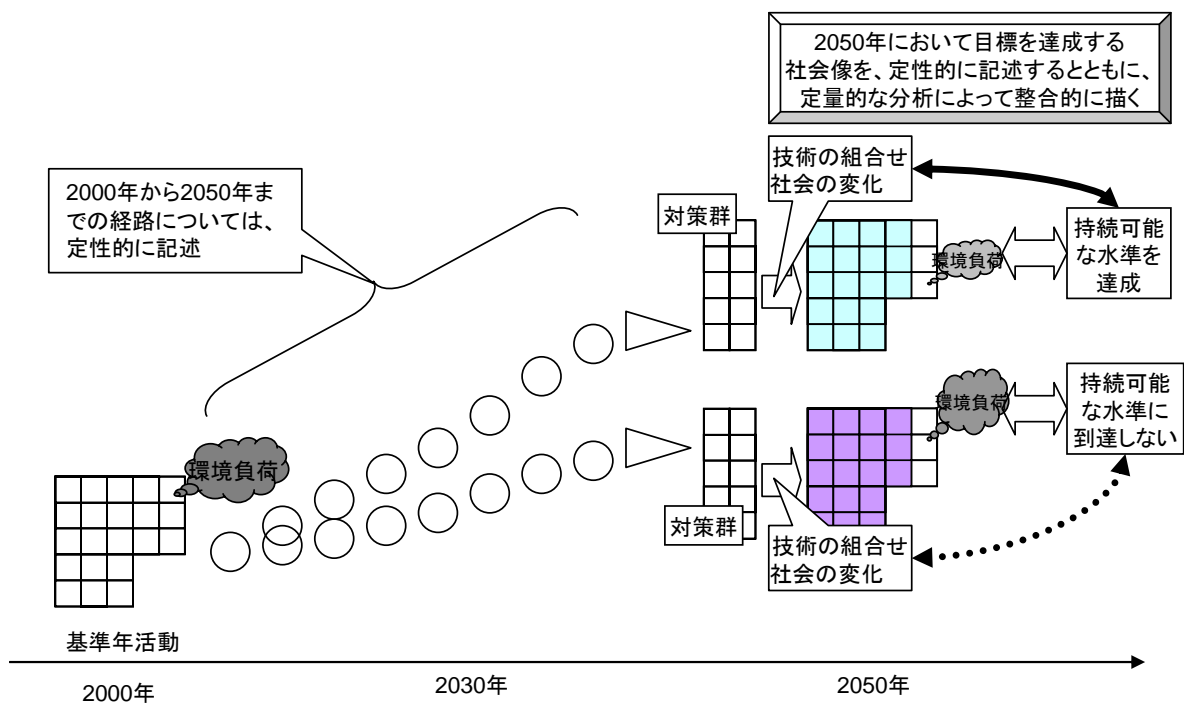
2050年において目標を達成する社会像を、定性的に記述するとともに、定量的な分析によって整合的に描く

2000年から2050年までの経路については、定性的に記述

技術の組合せ
社会の変化

対策群

環境負荷

持続可能な水準を達成

環境負荷

持続可能な水準に到達しない

環境負荷

対策群

技術の組合せ
社会の変化

基準年活動

2000年

2030年

2050年